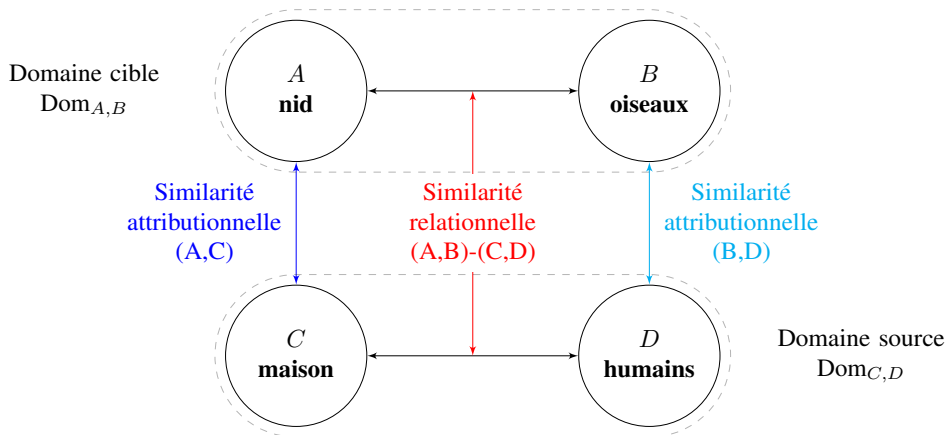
Domaine cible
Dom$_{A,B}$

$A$
nid

$B$
oiseaux

Similarité
attributionnelle
(A,C)

Similarité
relationnelle
(A,B)-(C,D)

Similarité
attributionnelle
(B,D)

$C$
maison

$D$
humains

Domaine source
Dom$_{C,D}$